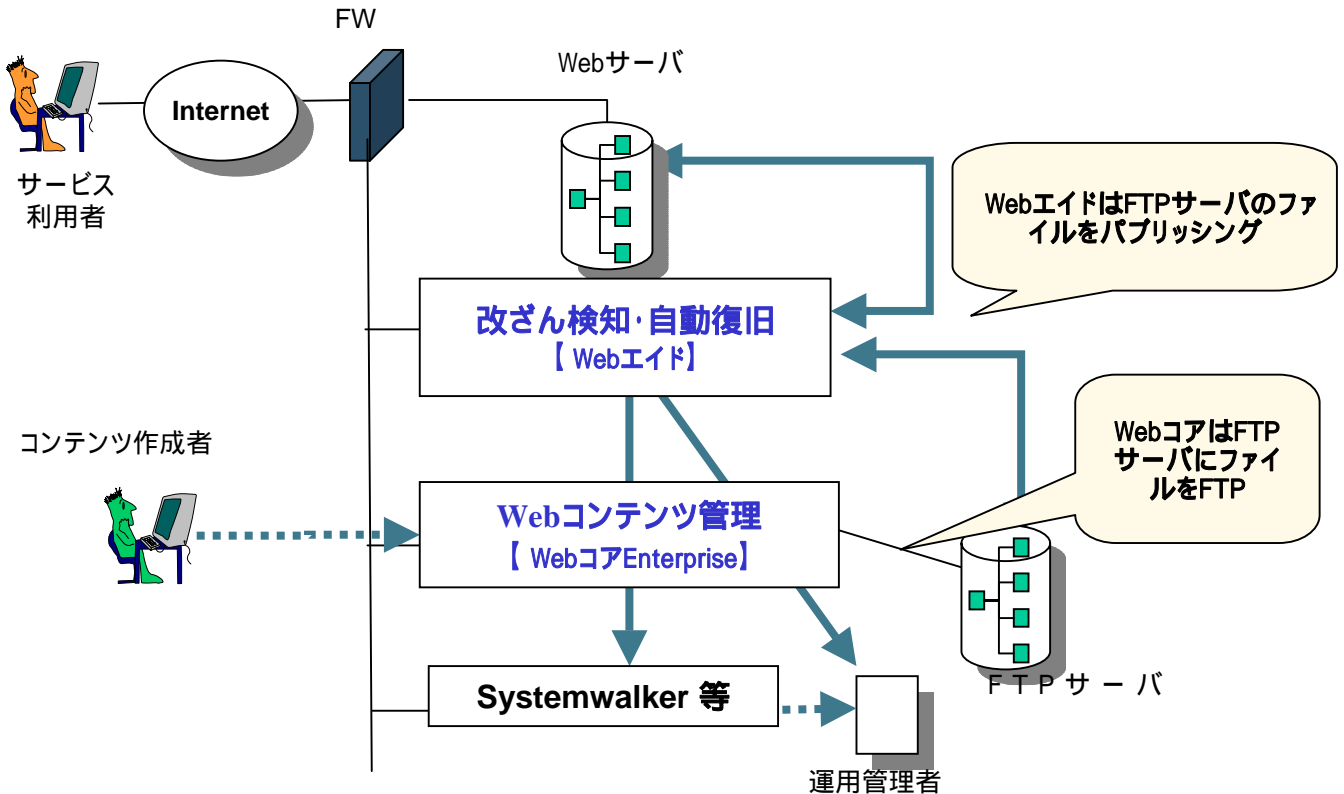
FW

Webサーバ

Internet

サービス
利用者

WebエイドはFTPサーバのファイルをパブリッシング

改ざん検知·自動復旧
【 Webエイド】

WebコアはFTPサーバにファイルをFTP

コンテンツ作成者

Webコンテンツ管理
【 WebコアEnterprise】

FTPサーバ

Systemwalker 等

運用管理者